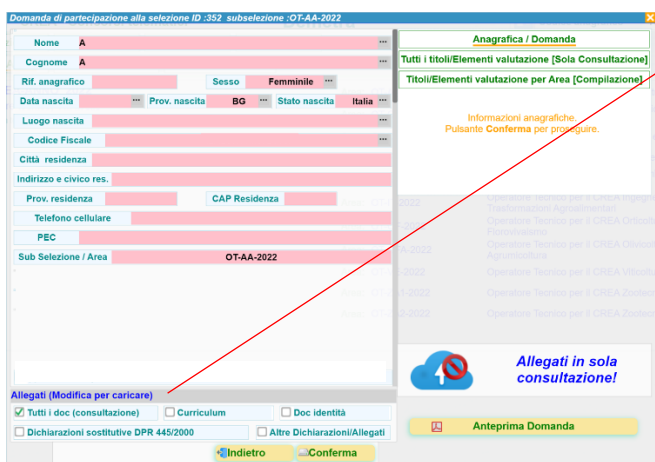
Domanda di partecipazione alla selezione ID :352 subselezione :OT-AA-2022

Nome A
Cognome A
Rif. anagrafico
Sesso Femminile
Data nascita
Prov. nascita BG
Stato nascita Italia
Luogo nascita
Codice Fiscale
Città residenza
Indirizzo e civico res.
Prov. residenza
CAP Residenza
Telefono cellulare
PEC
Sub Selezione / Area OT-AA-2022

Allegati (Modifica per caricare)
Tutti i doc (consultazione)
Curriculum
Doc identità
Dichiarazioni sostitutive DPR 445/2000
Altre Dichiarazioni/Allegati

Indietro
Conferma

Anagrafica / Domanda
Tutti i titoli/Elementi valutazione [Sola Consultazione]
Titoli/Elementi valutazione per Area [Compilazione]

Informazioni anagrafiche
Pulsante Conferma per proseguire.

Allegati in sola consultazione!

Anteprima Domanda